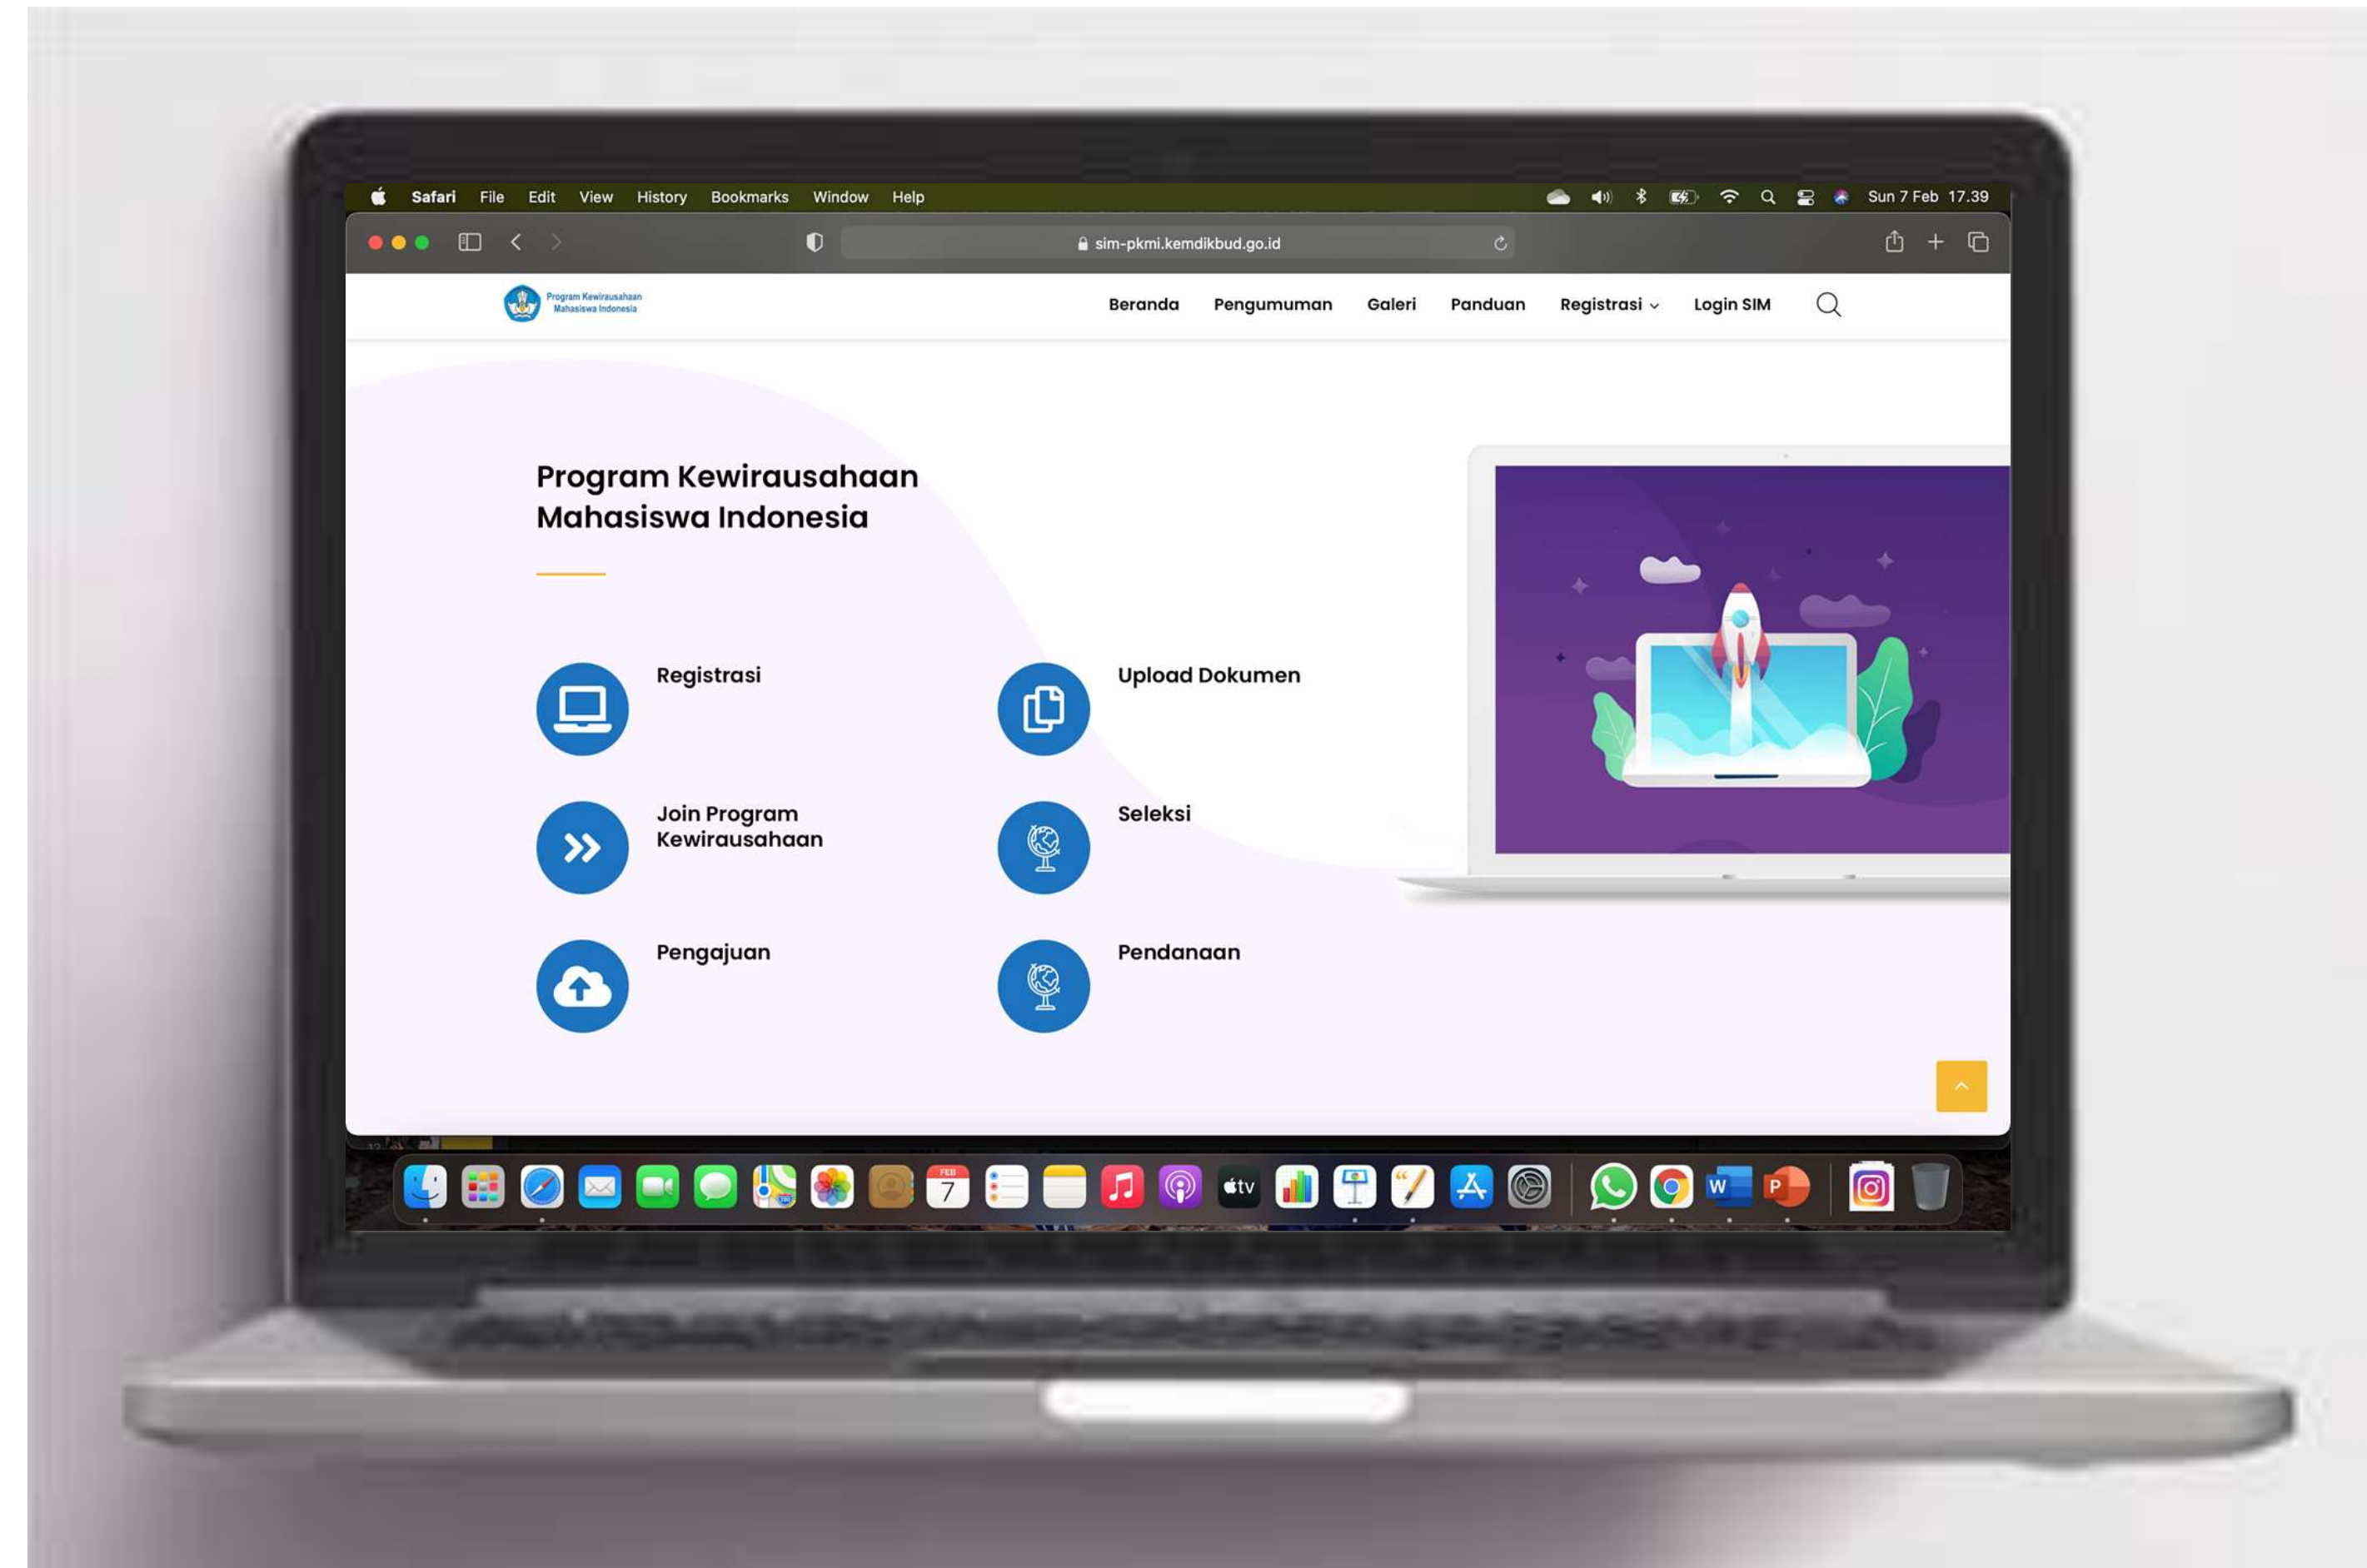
Safari File Edit View History Bookmarks Window Help

Sun 7 Feb 17.39

sim-pkmi.kemdikbud.go.id

Program Kewirausahaan Mahasiswa Indonesia

Beranda Pengumuman Galeri Panduan Registrasi Login SIM

Program Kewirausahaan Mahasiswa Indonesia

Registrasi

Upload Dokumen

Join Program Kewirausahaan

Seleksi

Pengajuan

Pendanaan

FEB 7

tv